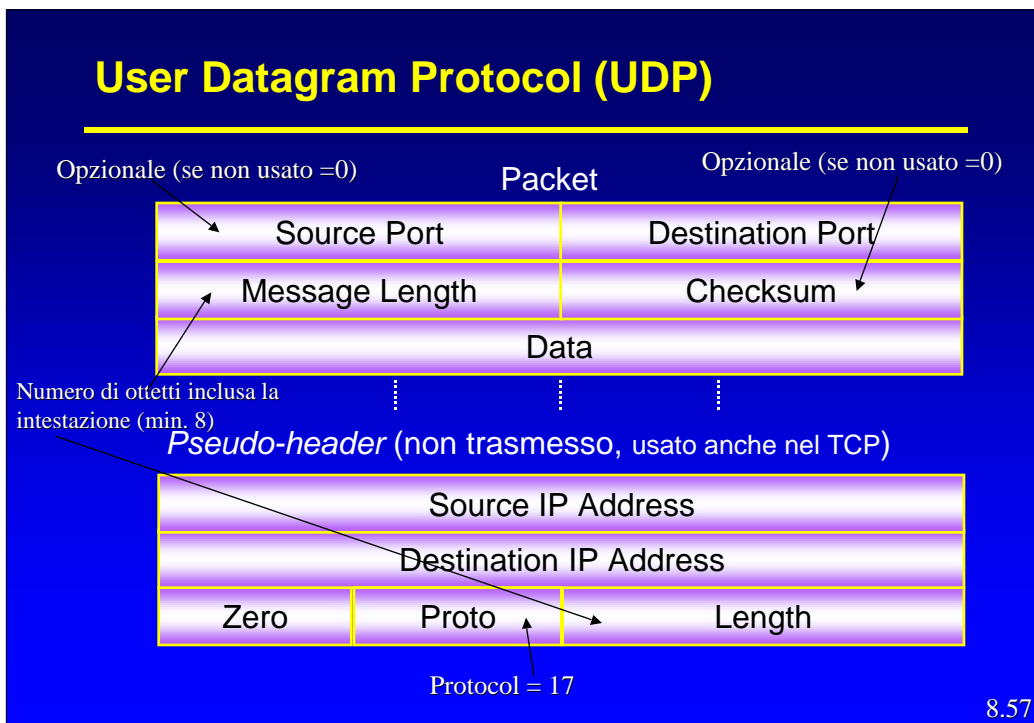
User Datagram Protocol (UDP)

Opzionale (se non usato =0)

Packet

Opzionale (se non usato =0)

| Source Port | Destination Port |
|---|---|
| Message Length | Checksum |
| Data | |

Numero di ottetti inclusa la intestazione (min. 8)

*Pseudo-header* (non trasmesso, usato anche nel TCP)

| Source IP Address | | |
|---|---|---|
| Destination IP Address | | |
| Zero | Proto | Length |

Protocol = 17

8.57